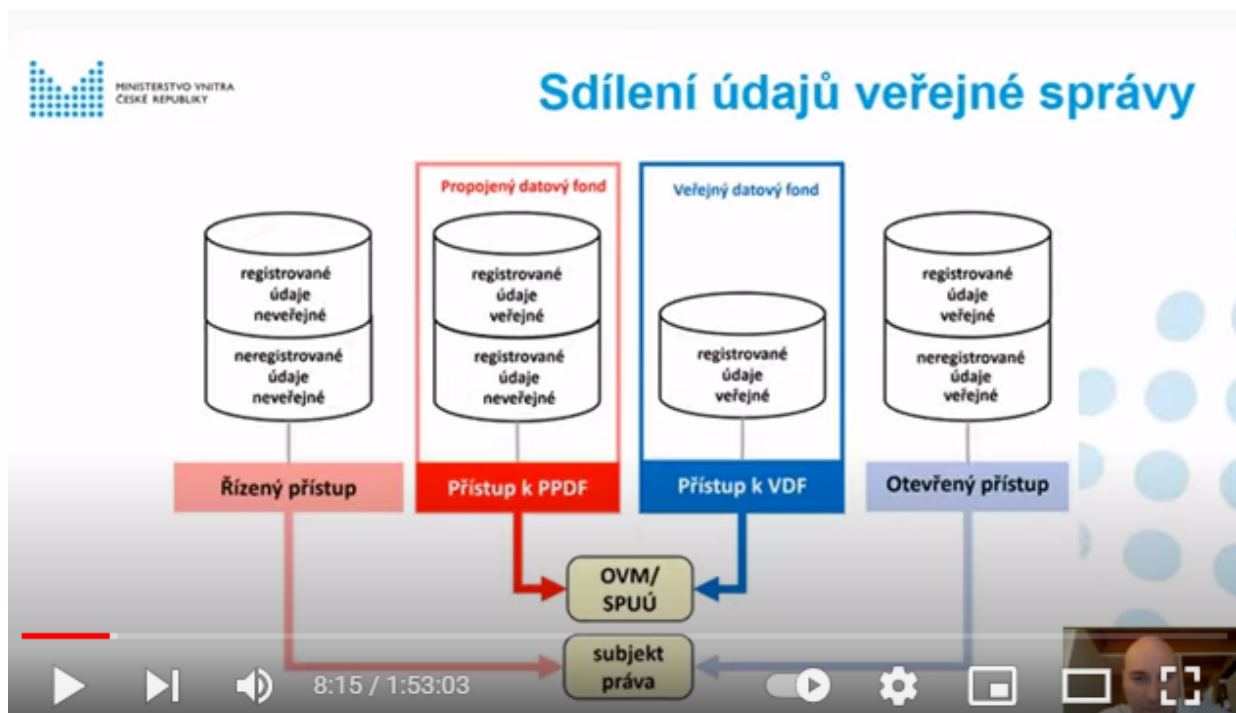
MINISTERSTVO VNITRA
ČESKÉ REPUBLIKY

Sdílení údajů veřejné správy

Propojený datový fond

Veřejný datový fond

registrované údaje neveřejné

neregistrované údaje neveřejné

registrované údaje veřejné

registrované údaje neveřejné

registrované údaje veřejné

registrované údaje veřejné

neregistrované údaje veřejné

Řízený přístup

Přístup k PPDF

Přístup k VDF

Otevřený přístup

OVM/ SPUÚ

subjekt práva

8:15 / 1:53:03